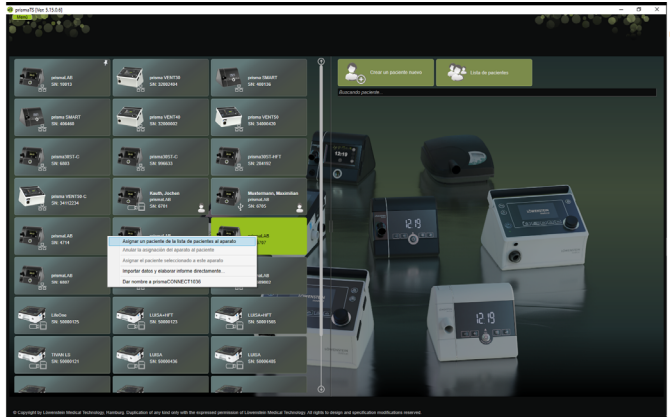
prismaTS [Ver. 5.15.0.6]

Menú

prismaLAB
SN: 15013

prisma VENT30
SN: 32002484

prisma SMART
SN: 468136

prisma SMART
SN: 456446

prisma VENT40
SN: 32000007

prisma VENT50
SN: 34000435

prisma30ST-C
SN: 6003

prisma30ST-C
SN: 90023

prisma30ST-HFT
SN: 284102

prisma VENT50-C
SN: 34112234

Kauth, Jochen
prismaLAB
SN: 0701

Mustermann, Maximilian
prismaLAB
SN: 0701

prismaLAB
SN: 4714

prismaLAB
SN: 6007

Asignar un paciente de la lista de pacientes al aparato
Anular la asignación del aparato al paciente
Asignar el paciente seleccionado a este aparato
Importar datos y elaborar informe directamente...
Dar nombre a prismaCONNECT1036

LISAvu
SN: 50000175

LUISA+HFT
SN: 50000123

LUISA+HFT
SN: 50001565

TIVAN LS
SN: 50000121

LUISA
SN: 50000436

LUISA
SN: 50000485

Crear un paciente nuevo

Lista de pacientes

Buscando paciente...

© Copyright by Löwenstein Medical Technology, Hamburg. Duplication of any kind only with the expressed permission of Löwenstein Medical Technology. All rights to design and specification modifications reserved.